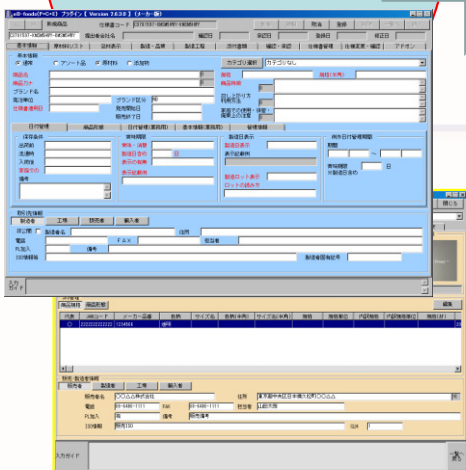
e8-foods(F+C+E) プラグイン [ Version 2.6.3.0 ] (メーカー版)

規格書

新規

削除

登録

仕様書コード

提出者コード

確定日

承認日

登録日

修正日

基本情報

原材料リスト

添付表示

製造・品質

指定工程

添付書類

確認・承認

仕様書管理

仕様変更・履歴

アドオン

基本情報

通常

アソート品

原材料

添加物

カテゴリ選択

カテゴリなし

商品名

商品カナ

ブランド名

商品分類

販売地域

規格(名称)

規格(米等)

商品略称

内容量

ブランド区分

発売開始日

販売終了日

日付管理

商品説明

日付管理(業務用)

基本情報(業務用)

管理情報

保存条件

賞味期間

製造日表示

保存方法

開封後

製造日からの

期間

賞味期間

関連情報

製造者

工場

販売者

輸入者

製造者名

住所

電話

FAX

担当者

入力ガイド

表示

編集

通常

JANコード

メーカー品番

自社

サイズ名

販売者

製造者

工場

輸入者

販売者名

○○△△株式会社

住所

東京都中央区日本橋○丁目○○△△

電話

00-0000-1111

FAX

00-0000-1111

担当者

山田太郎

代表者

備考

登録者

担当者

入力ガイド